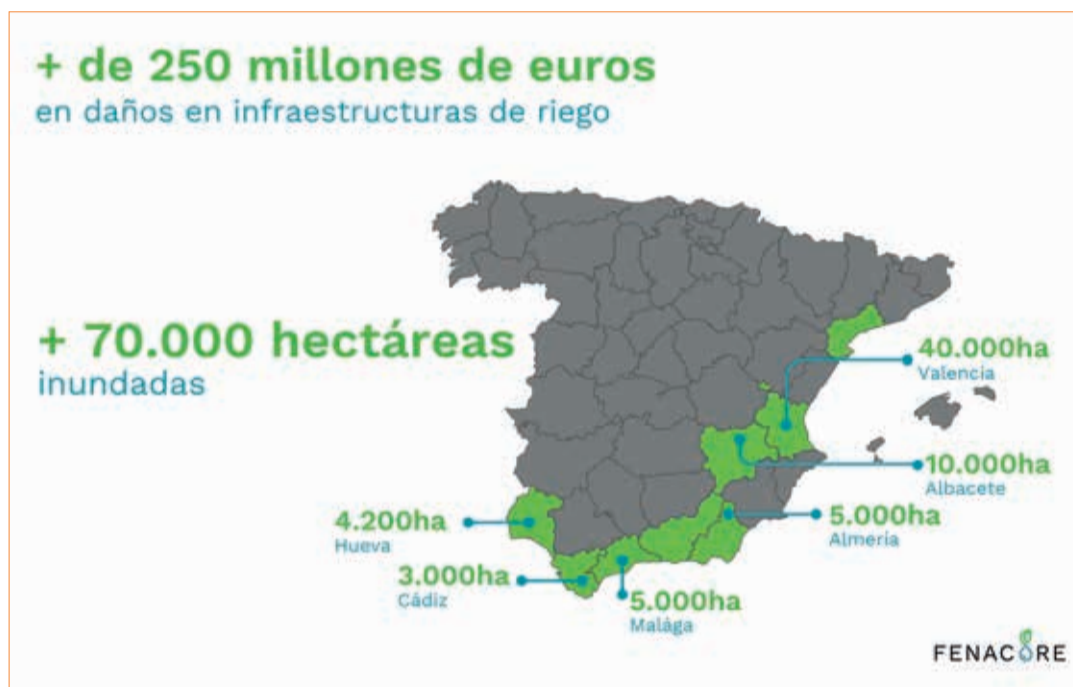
+ de 250 millones de euros
en daños en infraestructuras de riego

+ 70.000 hectáreas
inundadas

40.000ha
Valencia

10.000ha
Albacete

4.200ha
Hueva

5.000ha
Almería

3.000ha
Cádiz

5.000ha
Malága

FENACORE